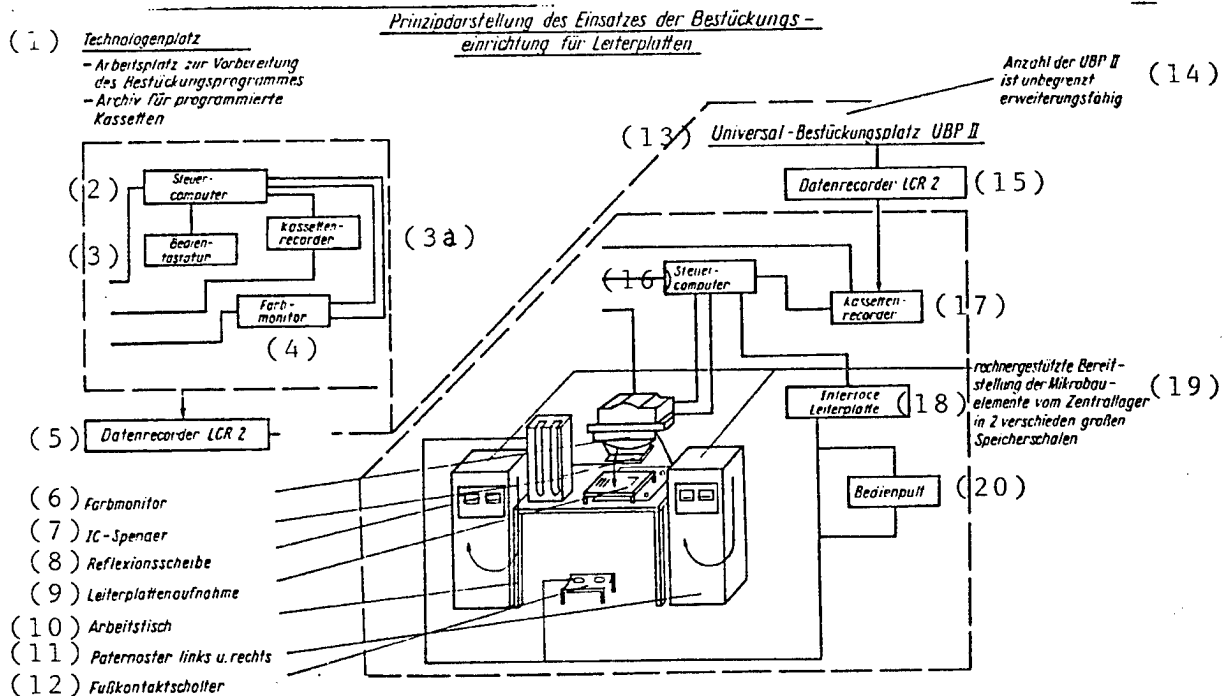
Prinzipdarstellung des Einsatzes der Bestückungseinrichtung für Leiterplatten

(1) Technologenplatz
- Arbeitsplatz zur Vorbereitung des Bestückungsprogrammes
- Archiv für programmierte Kassetten

(2) Steuercomputer

(3) Bedientastatur

Kassettenrecorder

(3a)

Farbmonitor

(4)

(5) Datenrecorder LCR 2

Anzahl der UBP II ist unbegrenzt erweiterungsfähig (14)

(13) Universal-Bestückungsplatz UBP II

Datenrecorder LCR 2 (15)

(16) Steuercomputer

Kassettenrecorder (17)

rechnergestützte Bereitstellung der Mikrobauelemente vom Zentrallager in 2 verschieden großen Speicherschalen (19)

Interface Leiterplatte (18)

Bedienpult (20)

(6) Farbmonitor
(7) IC-Spender
(8) Reflexionsscheibe
(9) Leiterplattenaufnahme
(10) Arbeitstisch
(11) Paternoster links u. rechts
(12) Fußkontaktschalter